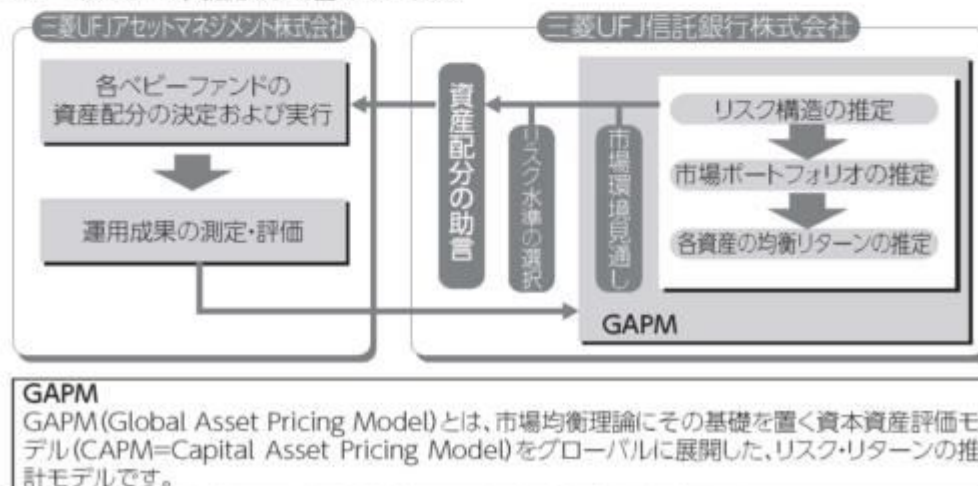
三菱UFJアセットマネジメント株式会社

各ベビーファンドの資産配分の決定および実行

運用成果の測定・評価

三菱UFJ信託銀行株式会社

資産配分の助言

リスク水準の選択

市場環境見通し

リスク構造の推定

市場ポートフォリオの推定

各資産の均衡リターンの推定

GAPM

GAPM

GAPM(Global Asset Pricing Model)とは、市場均衡理論にその基礎を置く資本資産評価モデル(CAPM=Capital Asset Pricing Model)をグローバルに展開した、リスク・リターンの推計モデルです。